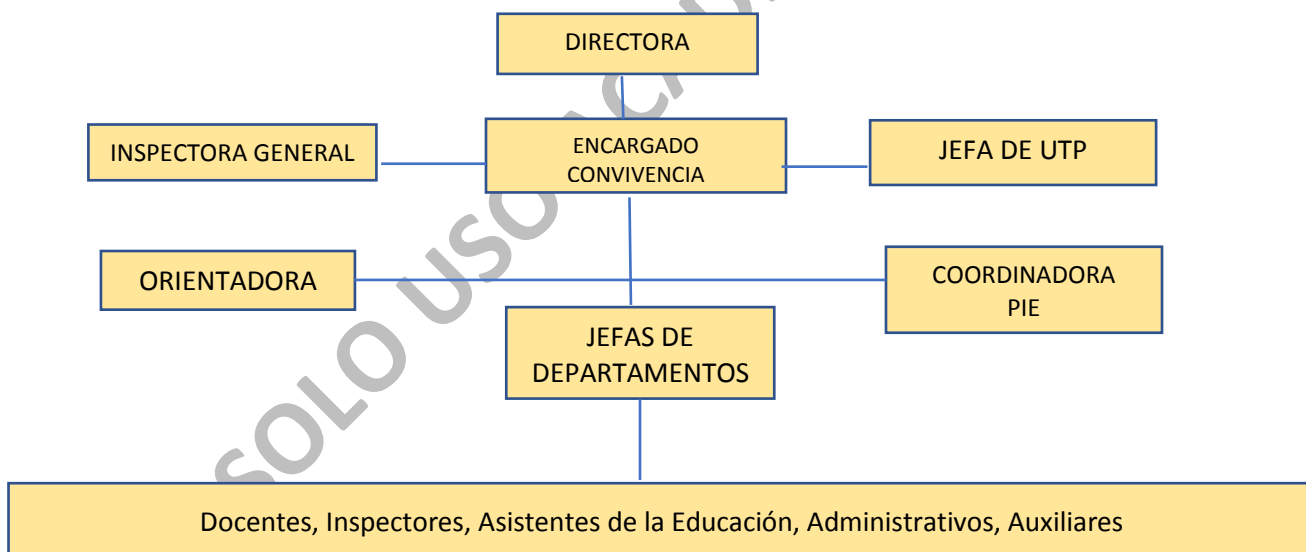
DIRECTORA

INSPECTORA GENERAL

ENCARGADO CONVIVENCIA

JEFA DE UTP

ORIENTADORA

COORDINADORA PIE

JEFAS DE DEPARTAMENTOS

Docentes, Inspectores, Asistentes de la Educación, Administrativos, Auxiliares

SOLO USO C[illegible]